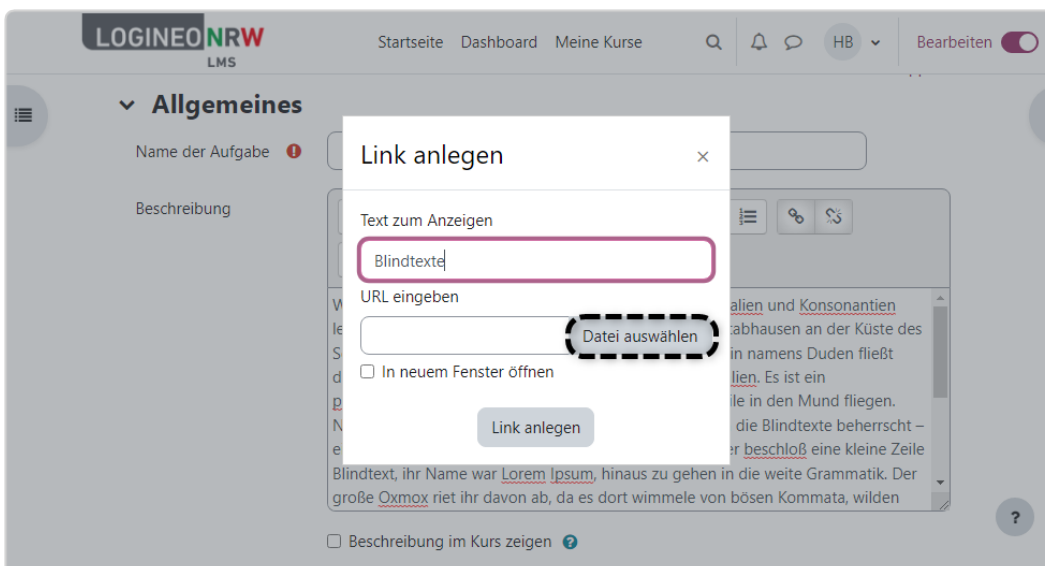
LOGINEO NRW
LMS

Startseite Dashboard Meine Kurse

HB

Bearbeiten

Allgemeines

Name der Aufgabe

Beschreibung

W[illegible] alien und Konsonantien le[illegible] tabhausen an der Küste des S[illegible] in namens Duden fließt d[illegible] lien. Es ist ein p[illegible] ile in den Mund fliegen. N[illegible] die Blindtexte beherrscht – e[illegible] r beschloß eine kleine Zeile Blindtext, ihr Name war Lorem Ipsum, hinaus zu gehen in die weite Grammatik. Der große Oxmox riet ihr davon ab, da es dort wimmele von bösen Kommata, wilden

Link anlegen

×

Text zum Anzeigen

Blindtexte

URL eingeben

Datei auswählen

In neuem Fenster öffnen

Link anlegen

Beschreibung im Kurs zeigen

?